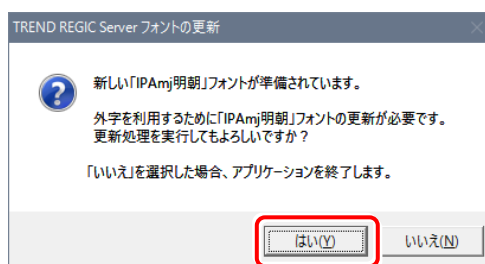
TREND REGIC Server フォントの更新

新しい「IPAmj明朝」フォントが準備されています。

外字を利用するために「IPAmj明朝」フォントの更新が必要です。更新処理を実行してもよろしいですか？

「いいえ」を選択した場合、アプリケーションを終了します。

はい(Y)

いいえ(N)